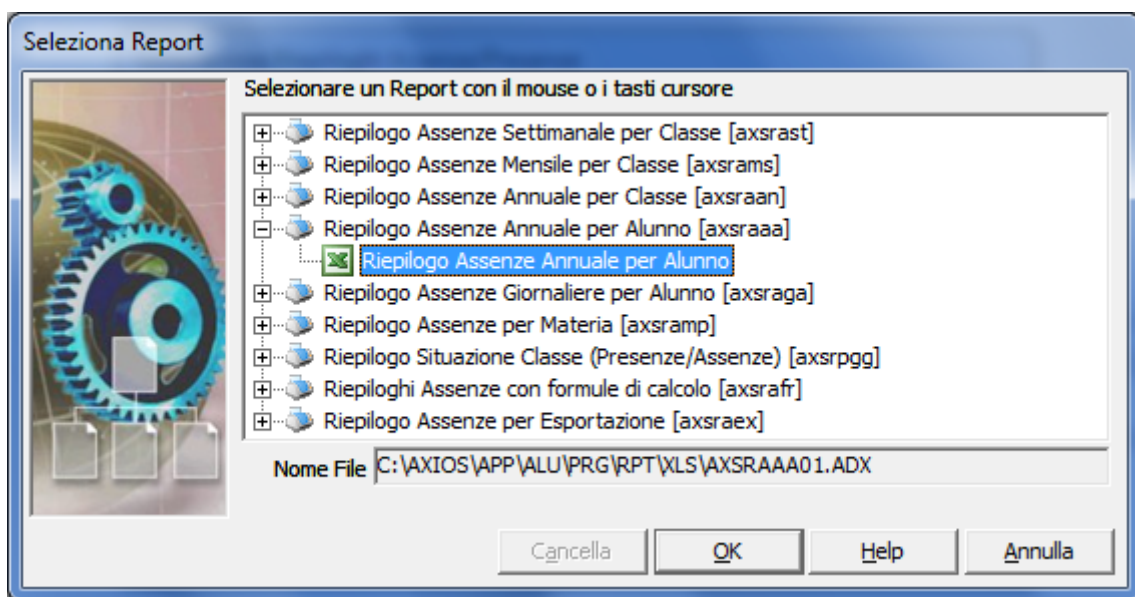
Seleziona Report

Selezionare un Report con il mouse o i tasti cursore

Riepilogo Assenze Settimanale per Classe [axsrast]
Riepilogo Assenze Mensile per Classe [axsrams]
Riepilogo Assenze Annuale per Classe [axsraan]
Riepilogo Assenze Annuale per Alunno [axsraaa]
Riepilogo Assenze Annuale per Alunno
Riepilogo Assenze Giornaliere per Alunno [axsraga]
Riepilogo Assenze per Materia [axsramp]
Riepilogo Situazione Classe (Presenze/Assenze) [axsrpgg]
Riepiloghi Assenze con formule di calcolo [axsrafr]
Riepilogo Assenze per Esportazione [axsraex]

Nome File C:\AXIOS\APP\ALU\PRG\RPT\XLS\AXSRAAA01.ADX

Cancella OK Help Annulla